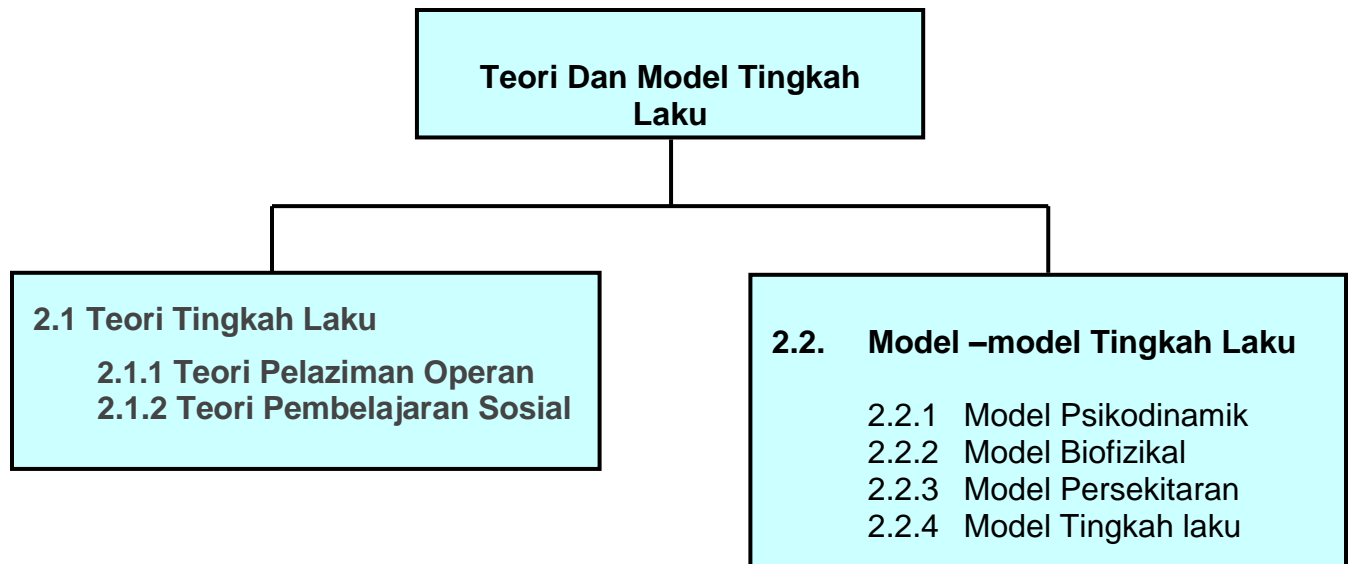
Teori Dan Model Tingkah Laku

2.1 Teori Tingkah Laku

2.1.1 Teori Pelaziman Operan
2.1.2 Teori Pembelajaran Sosial

2.2. Model –model Tingkah Laku

2.2.1 Model Psikodinamik
2.2.2 Model Biofizikal
2.2.3 Model Persekitaran
2.2.4 Model Tingkah laku